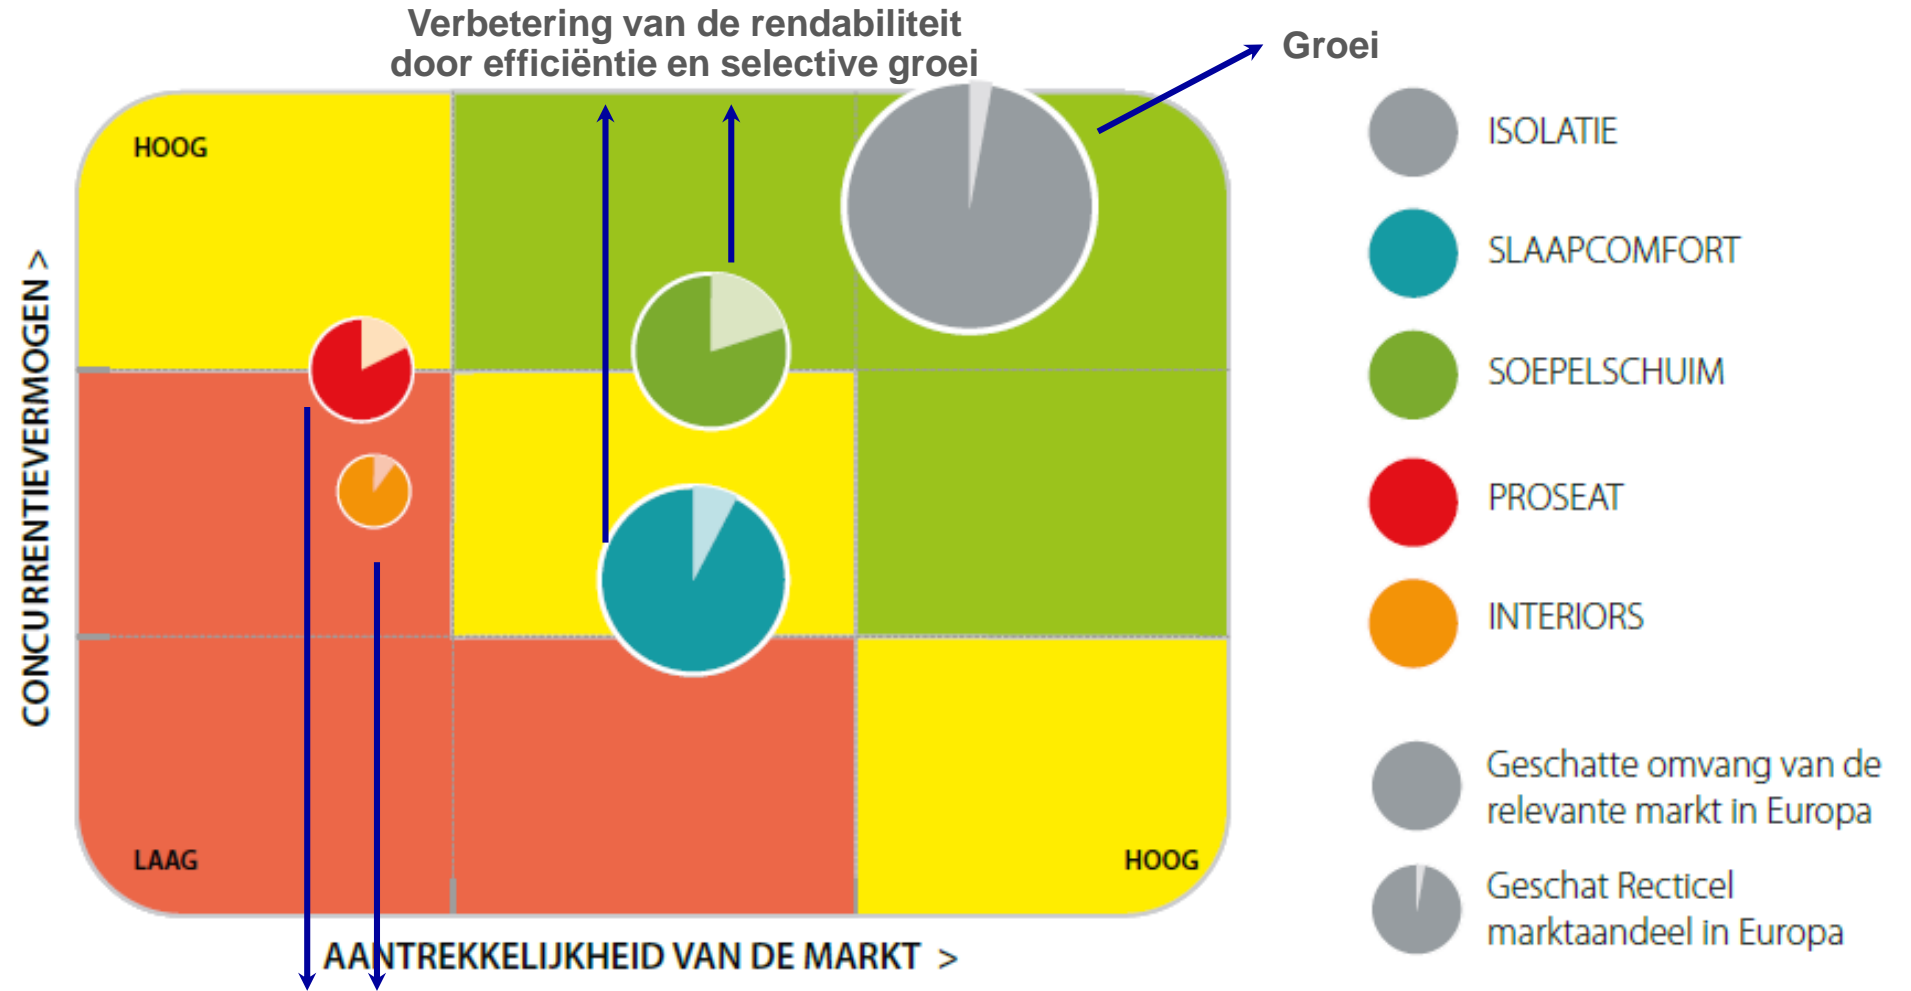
Verbetering van de rendabiliteit door efficiëntie en selective groei

Groei

HOOG

LAAG

HOOG

CONCURRENTIEVERMOGEN >

AANTREKKELIJKHEID VAN DE MARKT >

ISOLATIE

SLAAPCOMFORT

SOEPELSCHUIM

PROSEAT

INTERIORS

Geschatte omvang van de relevante markt in Europa

Geschat Recticel marktaandeel in Europa